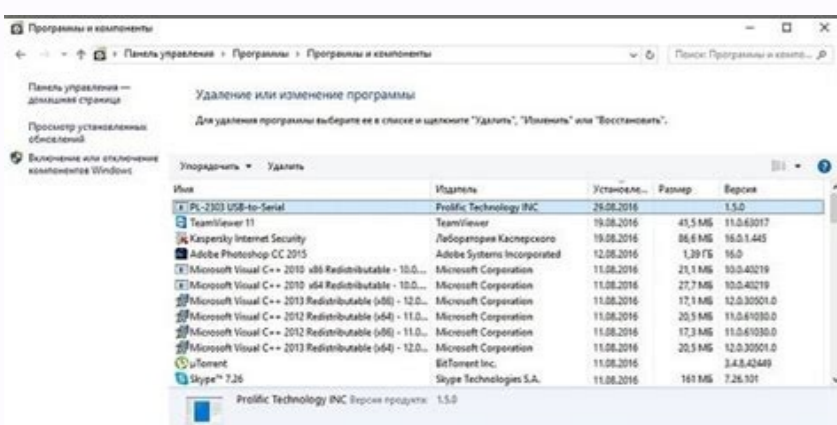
Программы и компоненты

← → ↑ Панель управления › Программы › Программы и компоненты

Поиск: Программы и компоне...

Панель управления — домашняя страница

Просмотр установленных обновлений

Включение или отключение компонентов Windows

Удаление или изменение программы

Для удаления программы выберите ее в списке и щелкните "Удалить", "Изменить" или "Восстановить".

Упорядочить ▾ Удалить

| Имя | Издатель | Установле... | Размер | Версия |
|---|---|---|---|---|
| PL-2303 USB-to-Serial | Prolific Technology INC | 29.08.2016 | | 1.5.0 |
| TeamViewer 11 | TeamViewer | 19.08.2016 | 41,5 МБ | 11.0.63017 |
| Kaspersky Internet Security | Лаборатория Касперского | 19.08.2016 | 86,6 МБ | 16.0.1.445 |
| Adobe Photoshop CC 2015 | Adobe Systems Incorporated | 12.08.2016 | 1,39 ГБ | 16.0 |
| Microsoft Visual C++ 2010 x86 Redistributable - 10.0.... | Microsoft Corporation | 11.08.2016 | 21,1 МБ | 10.0.40219 |
| Microsoft Visual C++ 2010 x64 Redistributable - 10.0.... | Microsoft Corporation | 11.08.2016 | 27,7 МБ | 10.0.40219 |
| Microsoft Visual C++ 2013 Redistributable (x86) - 12.0... | Microsoft Corporation | 11.08.2016 | 17,1 МБ | 12.0.30501.0 |
| Microsoft Visual C++ 2012 Redistributable (x64) - 11.0... | Microsoft Corporation | 11.08.2016 | 20,5 МБ | 11.0.61030.0 |
| Microsoft Visual C++ 2012 Redistributable (x86) - 11.0... | Microsoft Corporation | 11.08.2016 | 17,3 МБ | 11.0.61030.0 |
| Microsoft Visual C++ 2013 Redistributable (x64) - 12.0... | Microsoft Corporation | 11.08.2016 | 20,5 МБ | 12.0.30501.0 |
| µTorrent | BitTorrent Inc. | 11.08.2016 | | 3.4.8.42449 |
| Skype™ 7.26 | Skype Technologies S.A. | 11.08.2016 | 161 МБ | 7.26.101 |

Prolific Technology INC Версия продукта: 1.5.0